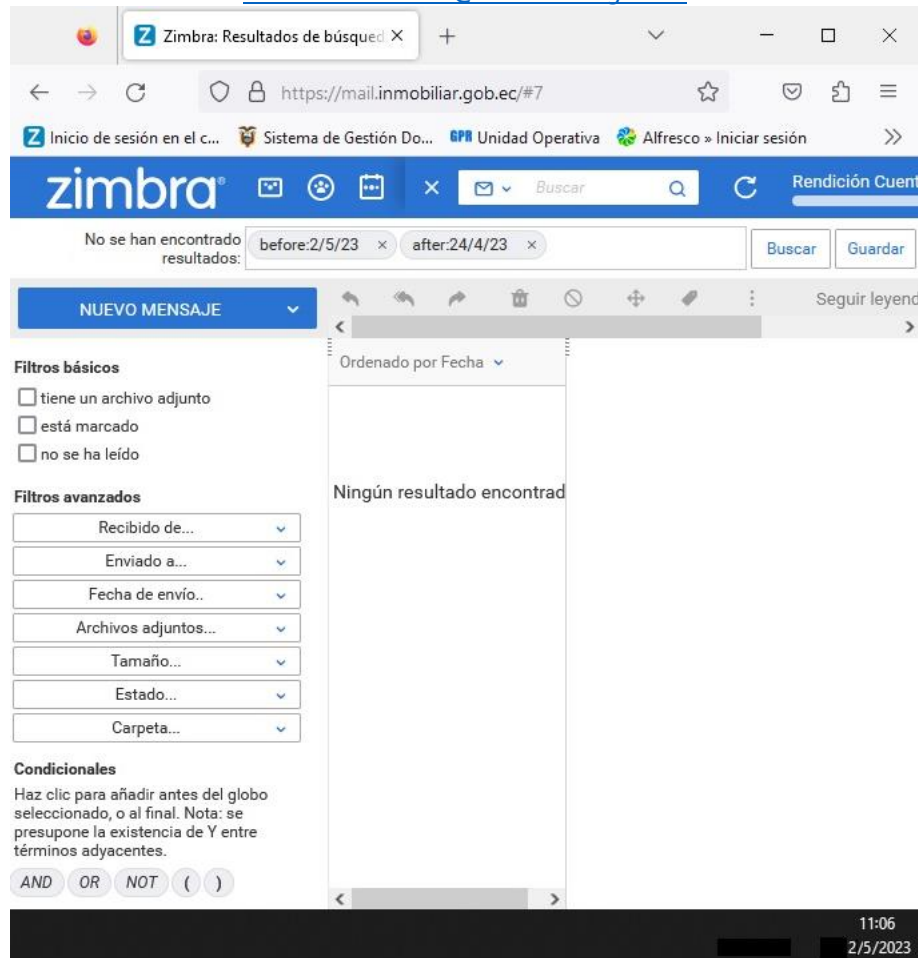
Zimbra: Resultados de búsqued

https://mail.inmobiliar.gob.ec/#7

Inicio de sesión en el c... Sistema de Gestión Do... GPR Unidad Operativa Alfresco » Iniciar sesión

zimbra

Buscar

Rendición Cuent

No se han encontrado resultados: before:2/5/23 × after:24/4/23 ×

Buscar Guardar

NUEVO MENSAJE

Seguir leyend

Ordenado por Fecha

Filtros básicos

tiene un archivo adjunto

está marcado

no se ha leído

Ningún resultado encontrad

Filtros avanzados

Recibido de...

Enviado a...

Fecha de envío..

Archivos adjuntos...

Tamaño...

Estado...

Carpeta...

Condicionales

Haz clic para añadir antes del globo seleccionado, o al final. Nota: se presupone la existencia de Y entre términos adyacentes.

AND OR NOT ( )

11:06
2/5/2023